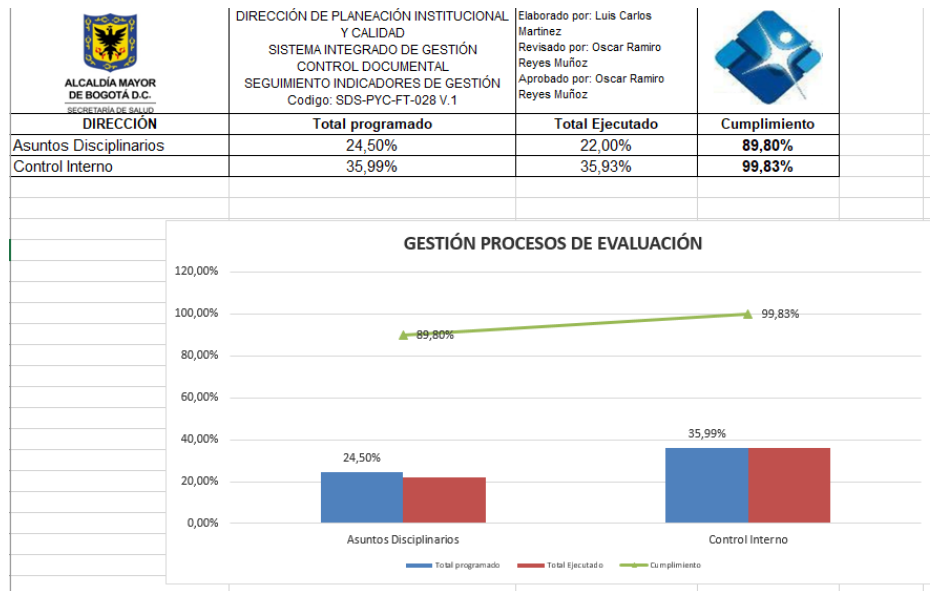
ALCALDÍA MAYOR DE BOGOTÁ D.C.
SECRETARÍA DE SALUD

DIRECCIÓN DE PLANEACIÓN INSTITUCIONAL Y CALIDAD
SISTEMA INTEGRADO DE GESTIÓN
CONTROL DOCUMENTAL
SEGUIMIENTO INDICADORES DE GESTIÓN
Codigo: SDS-PYC-FT-028 V.1

Elaborado por: Luis Carlos Martinez
Revisado por: Oscar Ramiro Reyes Muñoz
Aprobado por: Oscar Ramiro Reyes Muñoz

| DIRECCIÓN | Total programado | Total Ejecutado | Cumplimiento |
|---|---|---|---|
| Asuntos Disciplinarios | 24,50% | 22,00% | 89,80% |
| Control Interno | 35,99% | 35,93% | 99,83% |

GESTIÓN PROCESOS DE EVALUACIÓN

120,00%
100,00%
80,00%
60,00%
40,00%
20,00%
0,00%

89,80%
99,83%
24,50%
35,99%

Asuntos Disciplinarios
Control Interno

Total programado
Total Ejecutado
Cumplimiento